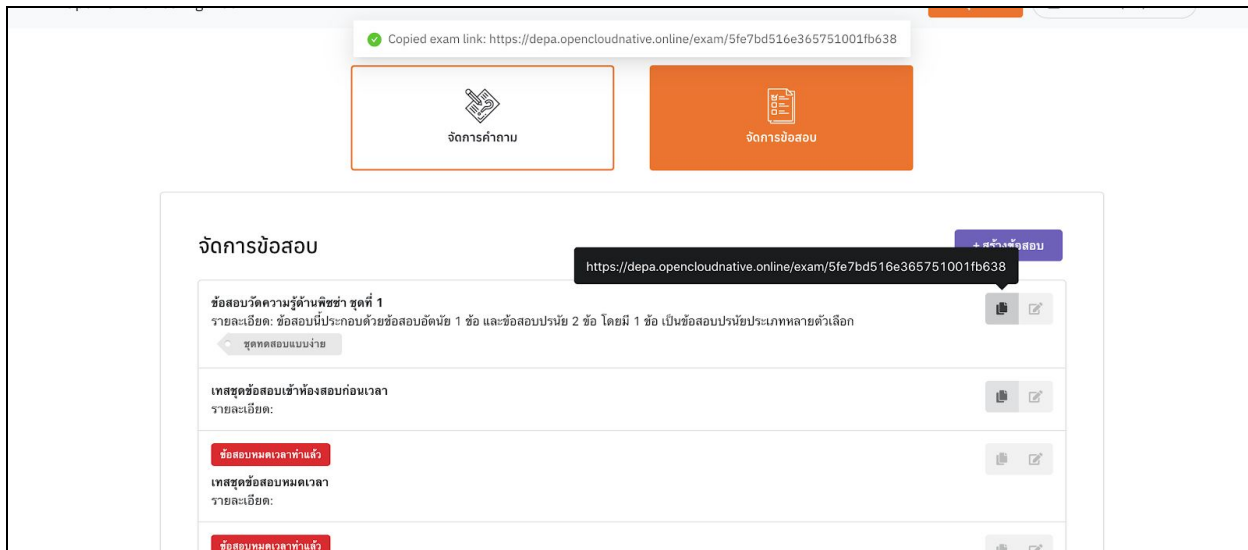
Copied exam link: https://depa.opencloudnative.online/exam/5fe7bd516e365751001fb638

จัดการคำถาม

จัดการข้อสอบ

จัดการข้อสอบ

+ สร้างข้อสอบ

https://depa.opencloudnative.online/exam/5fe7bd516e365751001fb638

ข้อสอบวัดความรู้ด้านพิซซ่า ชุดที่ 1
รายละเอียด: ข้อสอบนี้ประกอบด้วยข้อสอบอัตนัย 1 ข้อ และข้อสอบปรนัย 2 ข้อ โดยมี 1 ข้อ เป็นข้อสอบปรนัยประเภทหลายตัวเลือก

ชุดทดสอบแบบง่าย

เทสชุดข้อสอบเข้าห้องสอบก่อนเวลา
รายละเอียด:

ข้อสอบหมดเวลาทำแล้ว

เทสชุดข้อสอบหมดเวลา
รายละเอียด:

ข้อสอบหมดเวลาทำแล้ว